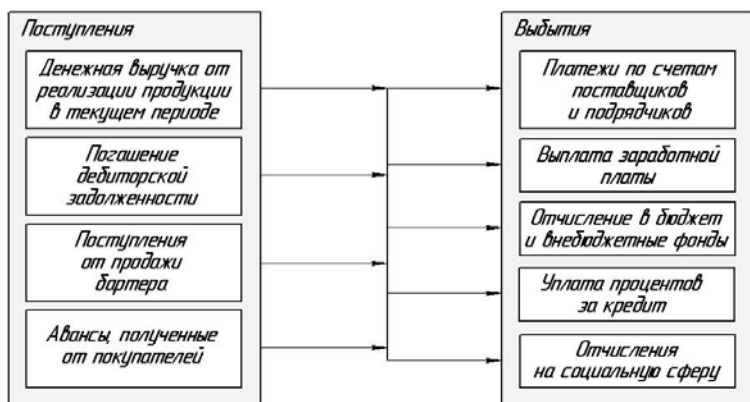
Поступления

Денежная выручка от реализации продукции в текущем периоде

Погашение дебиторской задолженности

Поступления от продажи бартера

Авансы, полученные от покупателей

Выбытия

Платежи по счетам поставщиков и подрядчиков

Выплата заработной платы

Отчисление в бюджет и внебюджетные фонды

Уплата процентов за кредит

Отчисления на социальную сферу